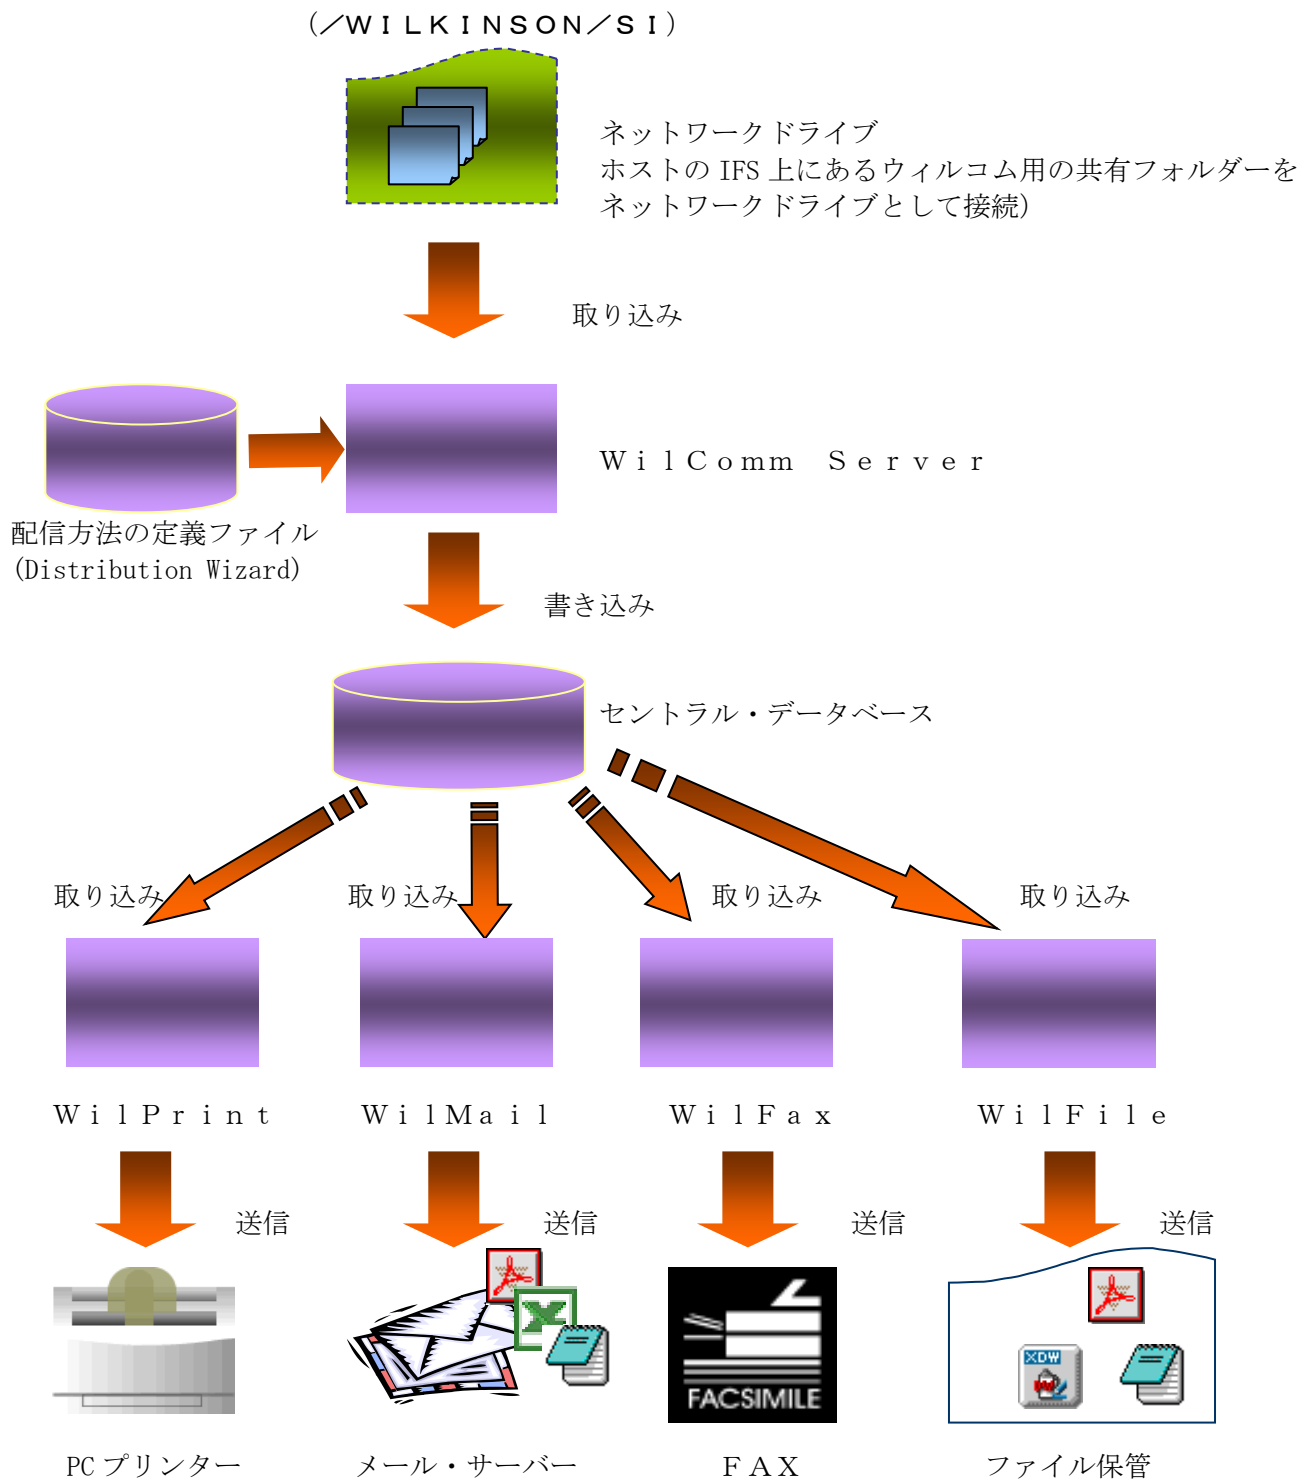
(／WILKINSON／SI)

ネットワークドライブ
ホストの IFS 上にあるウィルコム用の共有フォルダーを
ネットワークドライブとして接続)

取り込み

WilComm Server

配信方法の定義ファイル
(Distribution Wizard)

書き込み

セントラル・データベース

取り込み

取り込み

取り込み

取り込み

WilPrint

WilMail

WilFax

WilFile

送信

送信

送信

送信

XDW

FACSIMILE

PC プリンター

メール・サーバー

FAX

ファイル保管